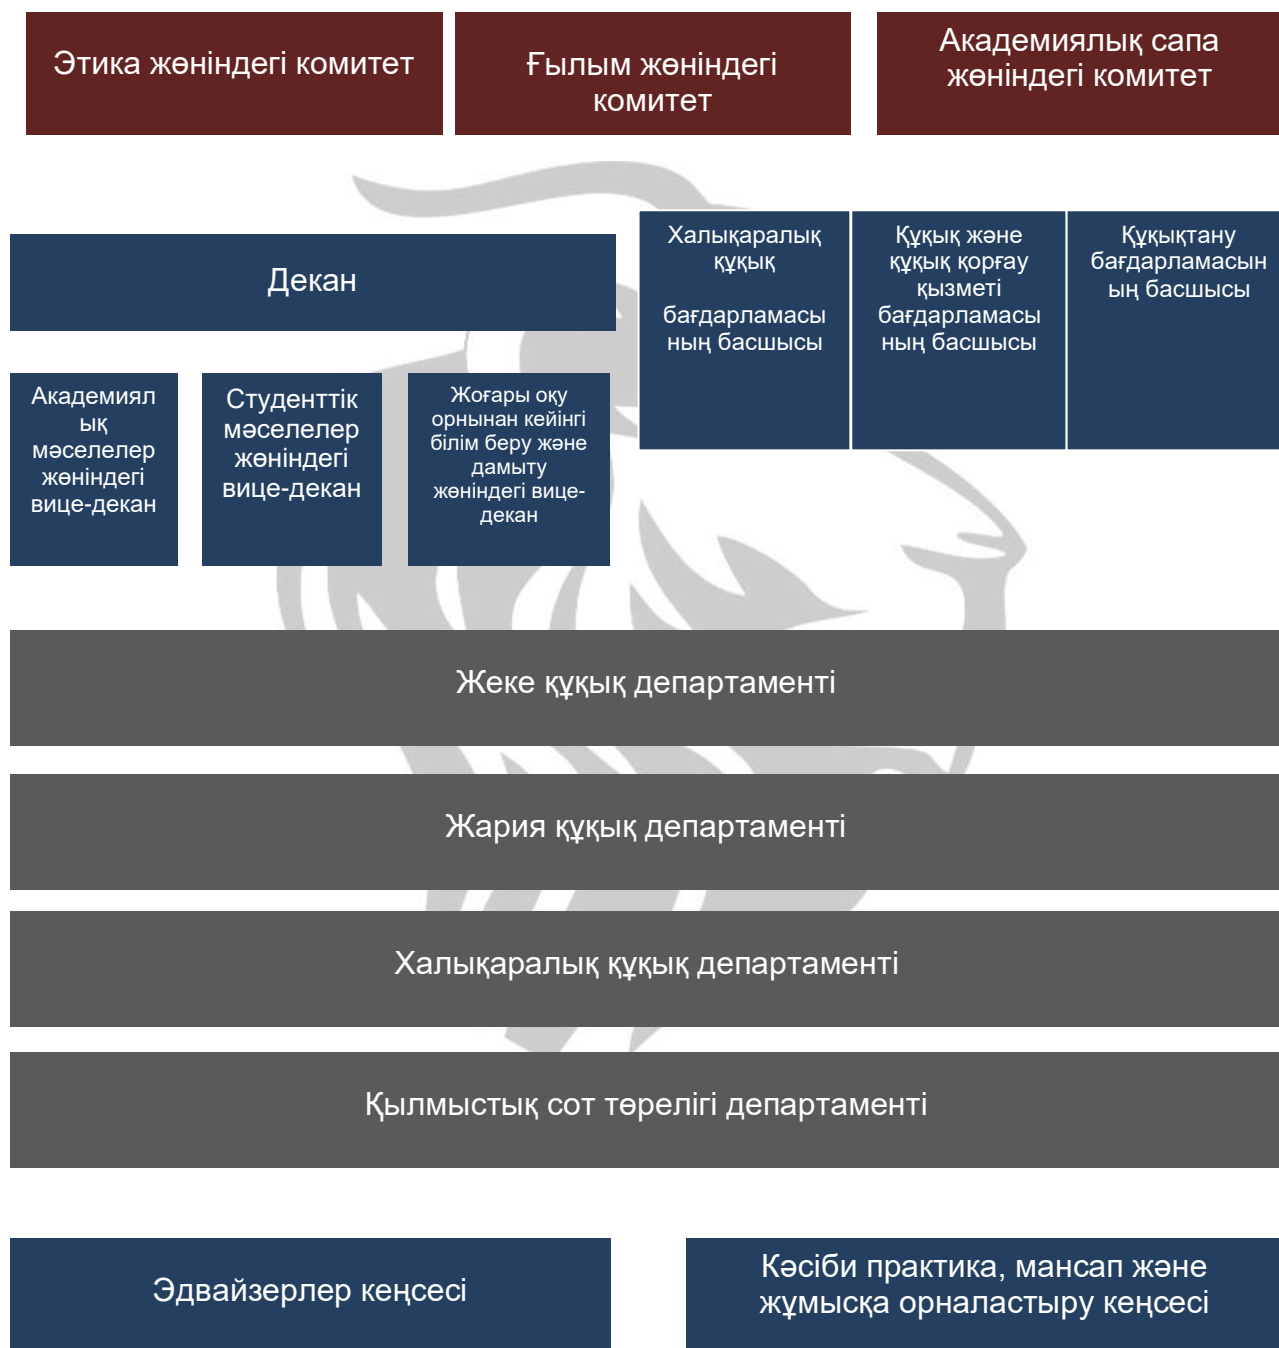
Этика жөніндегі комитет

Ғылым жөніндегі комитет

Академиялық сапа жөніндегі комитет

Декан

Халықаралық құқық

бағдарламасының басшысы

Құқық және құқық қорғау қызметі бағдарламасының басшысы

Құқықтану бағдарламасының басшысы

Академиялық мәселелер жөніндегі вице-декан

Студенттік мәселелер жөніндегі вице-декан

Жоғары оқу орнынан кейінгі білім беру және дамыту жөніндегі вице-декан

Жеке құқық департаменті

Жария құқық департаменті

Халықаралық құқық департаменті

Қылмыстық сот төрелігі департаменті

Эдвайзерлер кеңсесі

Кәсіби практика, мансап және жұмысқа орналастыру кеңсесі